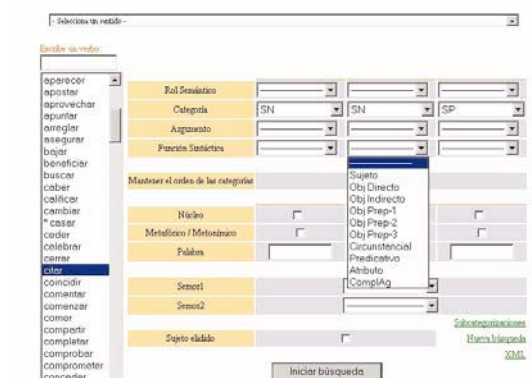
- Seleccione un sentido -

Escribe un verbo:

aparecer
apostar
aprovechar
apuntar
arreglar
asegurar
bajar
beneficiar
buscar
caber
calificar
cambiar
*casar
ceder
celebrar
cerrar
citar
coincidir
comentar
comenzar
comer
compartir
completar
comprobar
comprometer
conceder

Rol Semántico
Categoría
Argumento
Función Sintáctica
Mantener el orden de las categorías
Núcleo
Metafórico / Metonímico
Palabra
Sentor1
Sentor2
Sujeto elidido

SN
SN
SP

Sujeto
Obj Directo
Obj Indirecto
Obj Prep-1
Obj Prep-2
Obj Prep-3
Circunstancial
Predicativo
Atributo
ComplAg

Subcategorizaciones
Nueva búsqueda
XML

Iniciar búsqueda